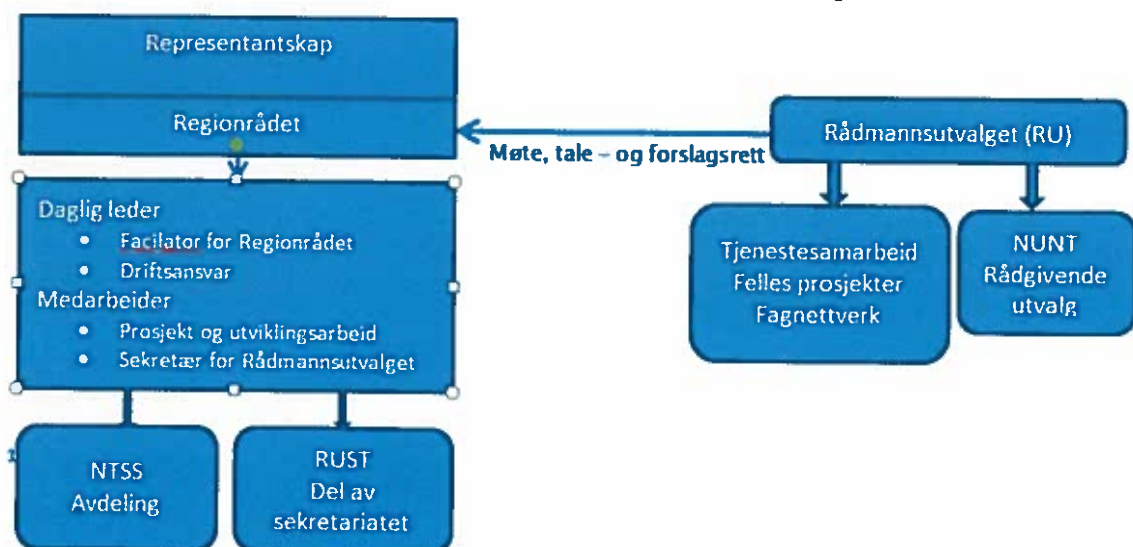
Representantskap

Regionrådet

Møte, tale – og forslagsrett

Rådmannsutvalget (RU)

Daglig leder
• Facilator for Regionrådet
• Driftsansvar
Medarbeider
• Prosjekt og utviklingsarbeid
• Sekretær for Rådmannsutvalget

Tjenestesamarbeid
Felles prosjekter
Fagnettverk

NUNT
Rådgivende
utvalg

NTSS
Avdeling

RUST
Del av
sekretariatet